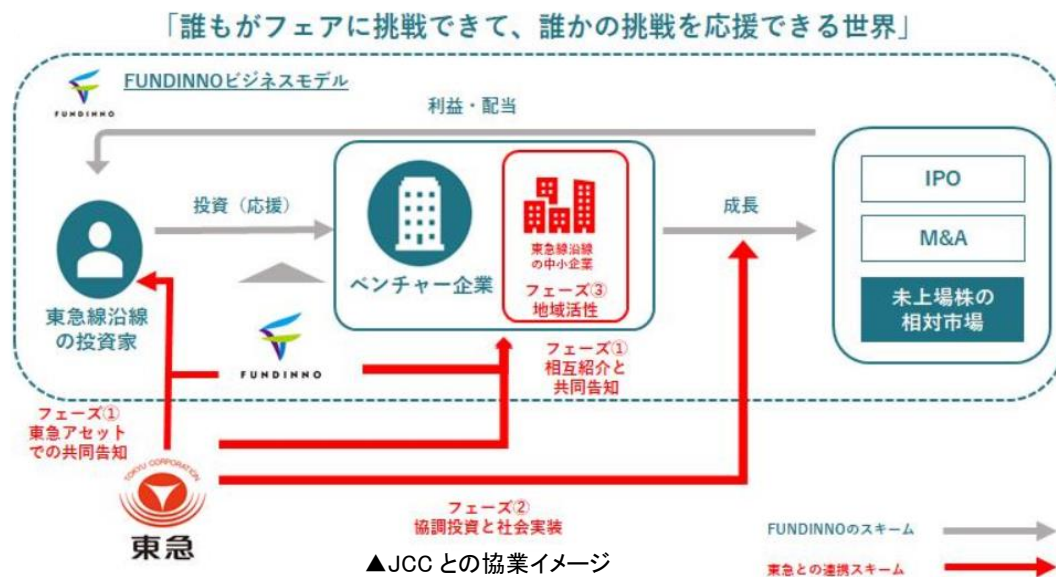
「誰もがフェアに挑戦できて、誰かの挑戦を応援できる世界」

FUNDINNO

FUNDINNOビジネスモデル

利益・配当

投資（応援）

東急線沿線の投資家

ベンチャー企業

東急線沿線の中小企業

フェーズ③
地域活性

成長

IPO

M&A

未上場株の相対市場

FUNDINNO

フェーズ①
相互紹介と共同告知

フェーズ①
東急アセットでの共同告知

TOKYU CORPORATION

東急

フェーズ②
協調投資と社会実装

FUNDINNOのスキーム

東急との連携スキーム

▲JCC との協業イメージ